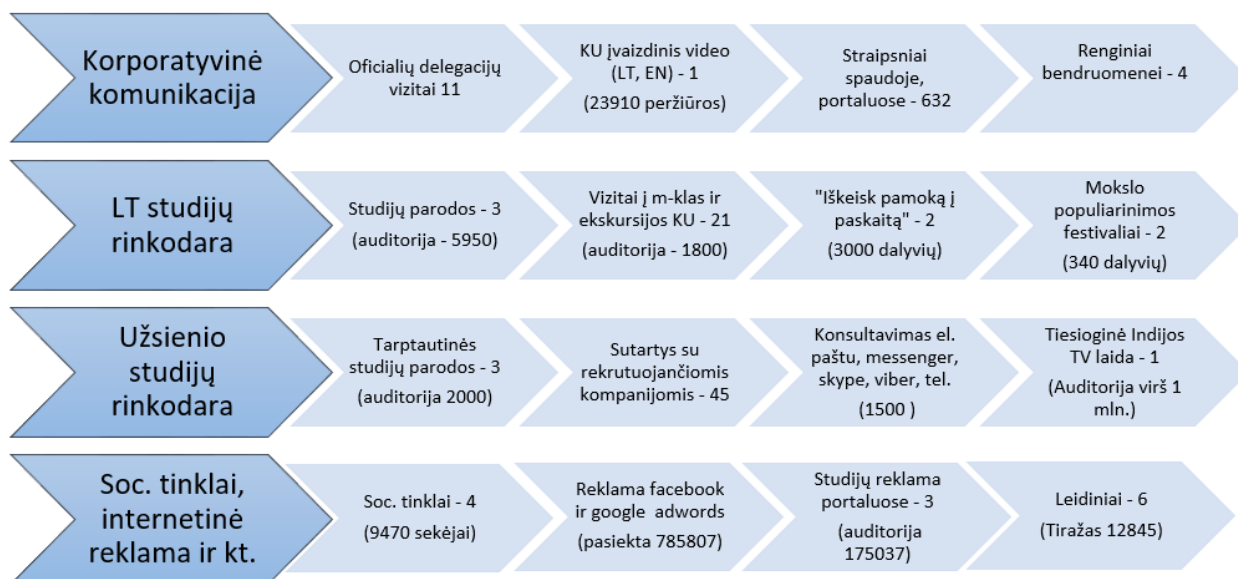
Korporatyvinė komunikacija

Oficialių delegacijų vizitai 11

KU įvaizdinis video (LT, EN) - 1
(23910 peržiūros)

Straipsniai spaudoje, portaluose - 632

Renginiai bendruomenei - 4

LT studijų rinkodara

Studijų parodos - 3
(auditorija - 5950)

Vizitai į m-klas ir ekskursijos KU - 21
(auditorija - 1800)

"Iškeisk pamoką į paskaitą" - 2
(3000 dalyvių)

Mokslo populiarinimos festivaliai - 2
(340 dalyvių)

Užsienio studijų rinkodara

Tarptautinės studijų parodos - 3
(auditorija 2000)

Sutartys su rekrutuojančiomis kompanijomis - 45

Konsultavimas el. paštu, messenger, skype, viber, tel.
(1500 )

Tiesioginė Indijos TV laida - 1
(Auditorija virš 1 mln.)

Soc. tinklai, internetinė reklama ir kt.

Soc. tinklai - 4
(9470 sekėjai)

Reklama facebook ir google adwords
(pasiekta 785807)

Studijų reklama portaluose - 3
(auditorija 175037)

Leidiniai - 6
(Tiražas 12845)